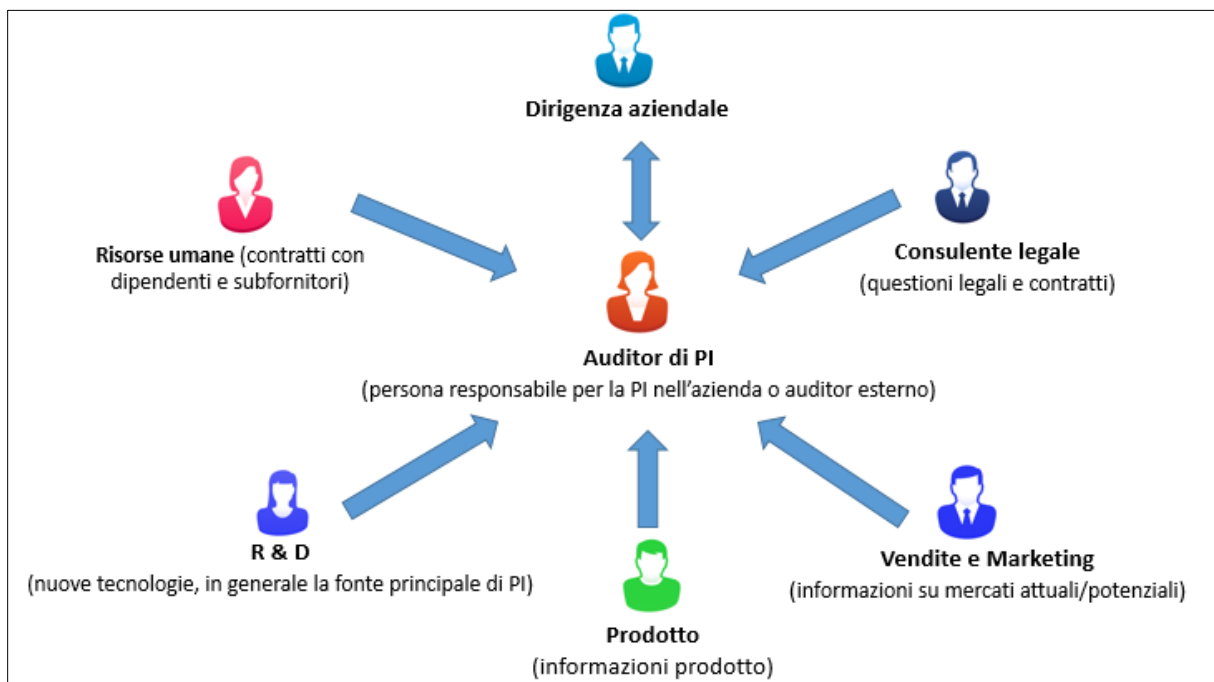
Dirigenza aziendale

Risorse umane (contratti con dipendenti e subfornitori)

Consulente legale
(questioni legali e contratti)

Auditor di PI
(persona responsabile per la PI nell'azienda o auditor esterno)

R & D
(nuove tecnologie, in generale la fonte principale di PI)

Prodotto
(informazioni prodotto)

Vendite e Marketing
(informazioni su mercati attuali/potenziali)